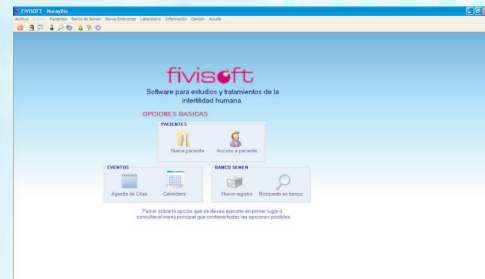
FIVISOFT - Nexafib

Archivo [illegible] Pacientes Banco de Semen Banco Embriones Laboratorio Información Gestión Ayuda

fivisoft

Software para estudios y tratamientos de la infertilidad humana

OPCIONES BASICAS

PACIENTES

Nueva paciente

Acceso a paciente

EVENTOS

Agenda de Citas

Calendario

BANCO SEMEN

Nuevo registro

Busqueda en banco

Pulsar sobre la opción que se desea ejecutar en primer lugar o consultar el menú principal que contiene todas las opciones posibles.